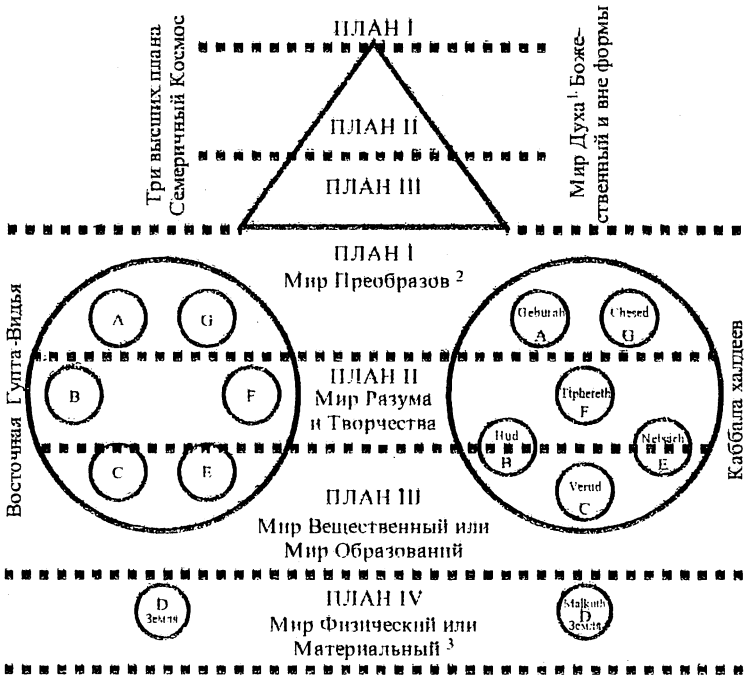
ПЛАН I

Три высших плана Семеричный Космос

ПЛАН II

ПЛАН III

Мир Духа $^{1}$ Божественный и вне формы

ПЛАН I
Мир Преобразов $^{2}$

Восточная Гупта-Видья

A
G
B
F
C
E

ПЛАН II
Мир Разума и Творчества

Gebulrah A
Chesed G
Tipbereth F
Hud B
Netsach E
Verud C

Каббала халдеев

ПЛАН III
Мир Вещественный или Мир Образований

D
Земля

ПЛАН IV
Мир Физический или Материальный $^{3}$

Malkuth D Земля